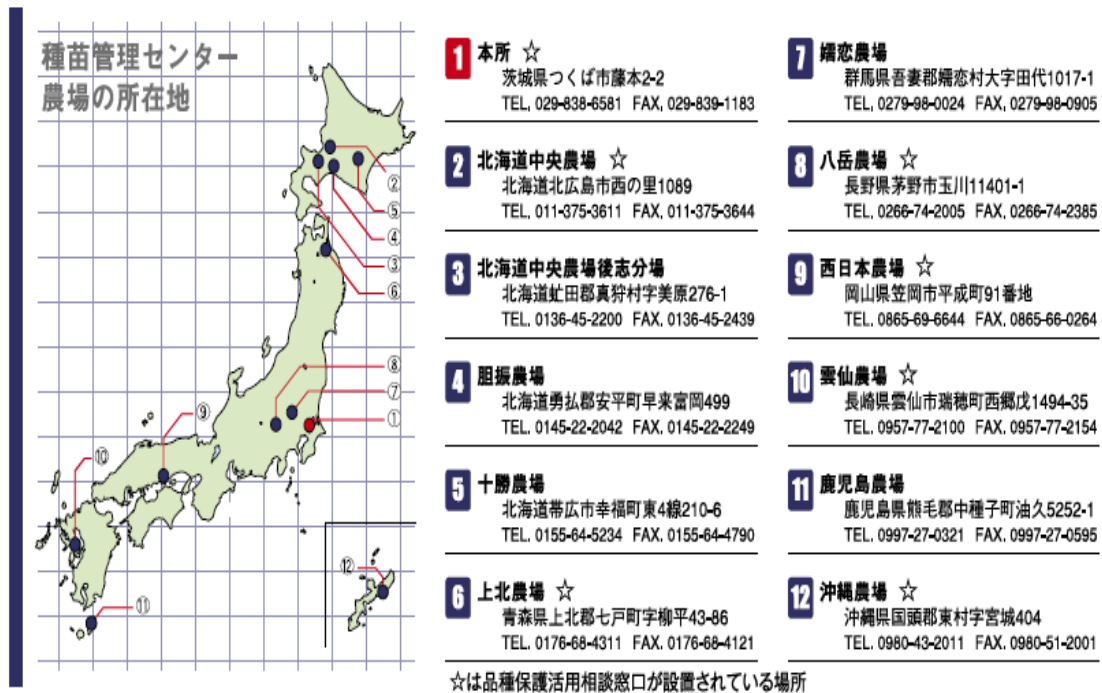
種苗管理センター
農場の所在地

②
⑤
④
③
⑥
⑧
⑦
①
⑨
⑩
⑫
⑪

1 本所 ☆
茨城県つくば市藤本2-2
TEL. 029-838-6581 FAX. 029-839-1183

2 北海道中央農場 ☆
北海道北広島市西の里1089
TEL. 011-375-3611 FAX. 011-375-3644

3 北海道中央農場後志分場
北海道虻田郡真狩村字美原276-1
TEL. 0136-45-2200 FAX. 0136-45-2439

4 胆振農場
北海道勇払郡安平町早来富岡499
TEL. 0145-22-2042 FAX. 0145-22-2249

5 十勝農場
北海道帯広市幸福町東4線210-6
TEL. 0155-64-5234 FAX. 0155-64-4790

6 上北農場 ☆
青森県上北郡七戸町字柳平43-86
TEL. 0176-68-4311 FAX. 0176-68-4121

7 嬬恋農場
群馬県吾妻郡嬬恋村大字田代1017-1
TEL. 0279-98-0024 FAX. 0279-98-0905

8 八岳農場 ☆
長野県茅野市玉川11401-1
TEL. 0266-74-2005 FAX. 0266-74-2385

9 西日本農場 ☆
岡山県笠岡市平成町91番地
TEL. 0865-69-6644 FAX. 0865-66-0264

10 雲仙農場 ☆
長崎県雲仙市瑞穂町西郷戊1494-35
TEL. 0957-77-2100 FAX. 0957-77-2154

11 鹿児島農場
鹿児島県熊毛郡中種子町油久5252-1
TEL. 0997-27-0321 FAX. 0997-27-0595

12 沖縄農場 ☆
沖縄県国頭郡東村字宮城404
TEL. 0980-43-2011 FAX. 0980-51-2001

☆は品種保護活用相談窓口が設置されている場所